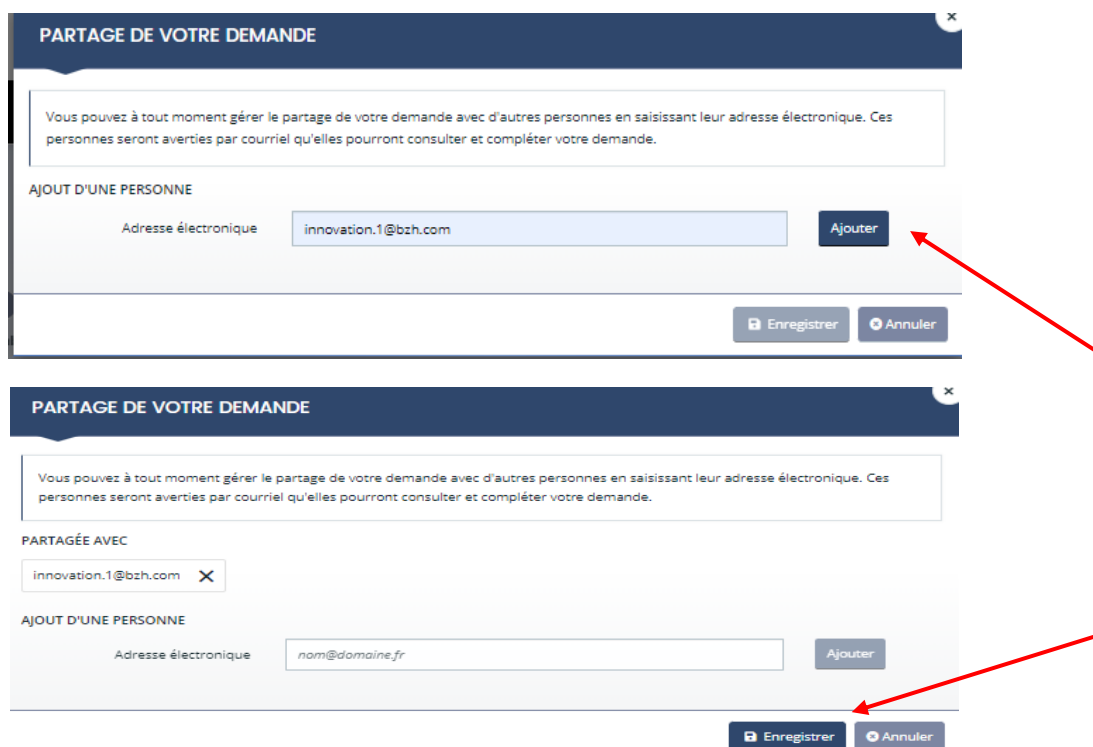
×

PARTAGE DE VOTRE DEMANDE

Vous pouvez à tout moment gérer le partage de votre demande avec d'autres personnes en saisissant leur adresse électronique. Ces personnes seront averties par courriel qu'elles pourront consulter et compléter votre demande.

AJOUT D'UNE PERSONNE

Adresse électronique innovation.1@bzh.com Ajouter

Enregistrer Annuler

×

PARTAGE DE VOTRE DEMANDE

Vous pouvez à tout moment gérer le partage de votre demande avec d'autres personnes en saisissant leur adresse électronique. Ces personnes seront averties par courriel qu'elles pourront consulter et compléter votre demande.

PARTAGÉE AVEC

innovation.1@bzh.com ×

AJOUT D'UNE PERSONNE

Adresse électronique nom@domaine.fr Ajouter

Enregistrer Annuler